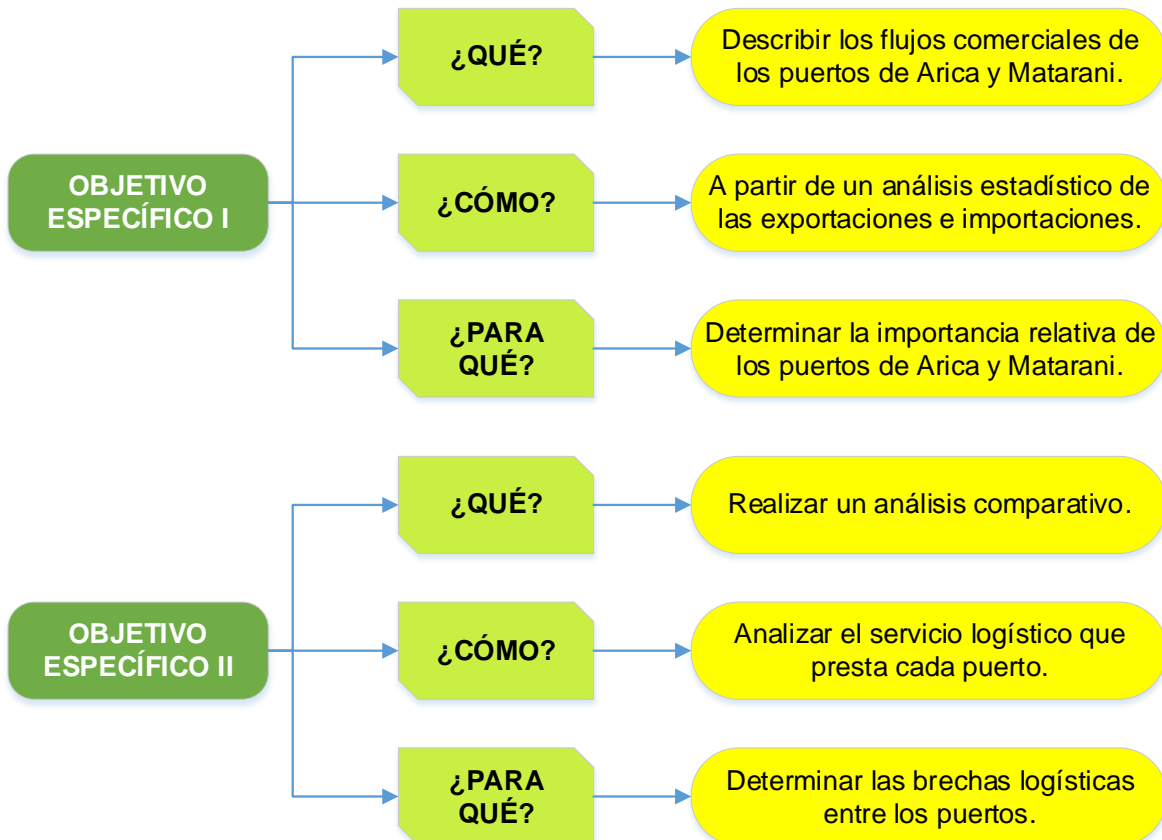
OBJETIVO ESPECÍFICO I

¿QUÉ?

Describir los flujos comerciales de los puertos de Arica y Matarani.

¿CÓMO?

A partir de un análisis estadístico de las exportaciones e importaciones.

¿PARA QUÉ?

Determinar la importancia relativa de los puertos de Arica y Matarani.

OBJETIVO ESPECÍFICO II

¿QUÉ?

Realizar un análisis comparativo.

¿CÓMO?

Analizar el servicio logístico que presta cada puerto.

¿PARA QUÉ?

Determinar las brechas logísticas entre los puertos.